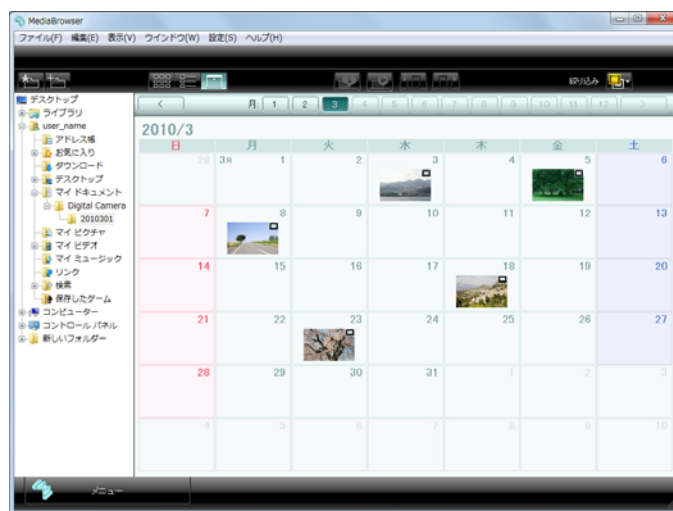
MediaBrowser

ファイル(F) 編集(E) 表示(V) ウインドウ(W) 設定(S) ヘルプ(H)

絞り込み

デスクトップ
ライブラリ
user_name
アドレス帳
お気に入り
ダウンロード
デスクトップ
マイ ドキュメント
Digital Camera
2010301
マイ ピクチャ
マイ ビデオ
マイ ミュージック
リンク
検索
保存したゲーム
コンピューター
コントロール パネル
新しいフォルダー

月 1 2 3 4 5 6 7 8 9 10 11 12

2010/3

| 日 | 月 | 火 | 水 | 木 | 金 | 土 |
|---|---|---|---|---|---|---|
| 28 | 3月 1 | 2 | 3 | 4 | 5 | 6 |
| 7 | 8 | 9 | 10 | 11 | 12 | 13 |
| 14 | 15 | 16 | 17 | 18 | 19 | 20 |
| 21 | 22 | 23 | 24 | 25 | 26 | 27 |
| 28 | 29 | 30 | 31 | 1 | 2 | 3 |
| 4 | 5 | 6 | 7 | 8 | 9 | 10 |

メニュー